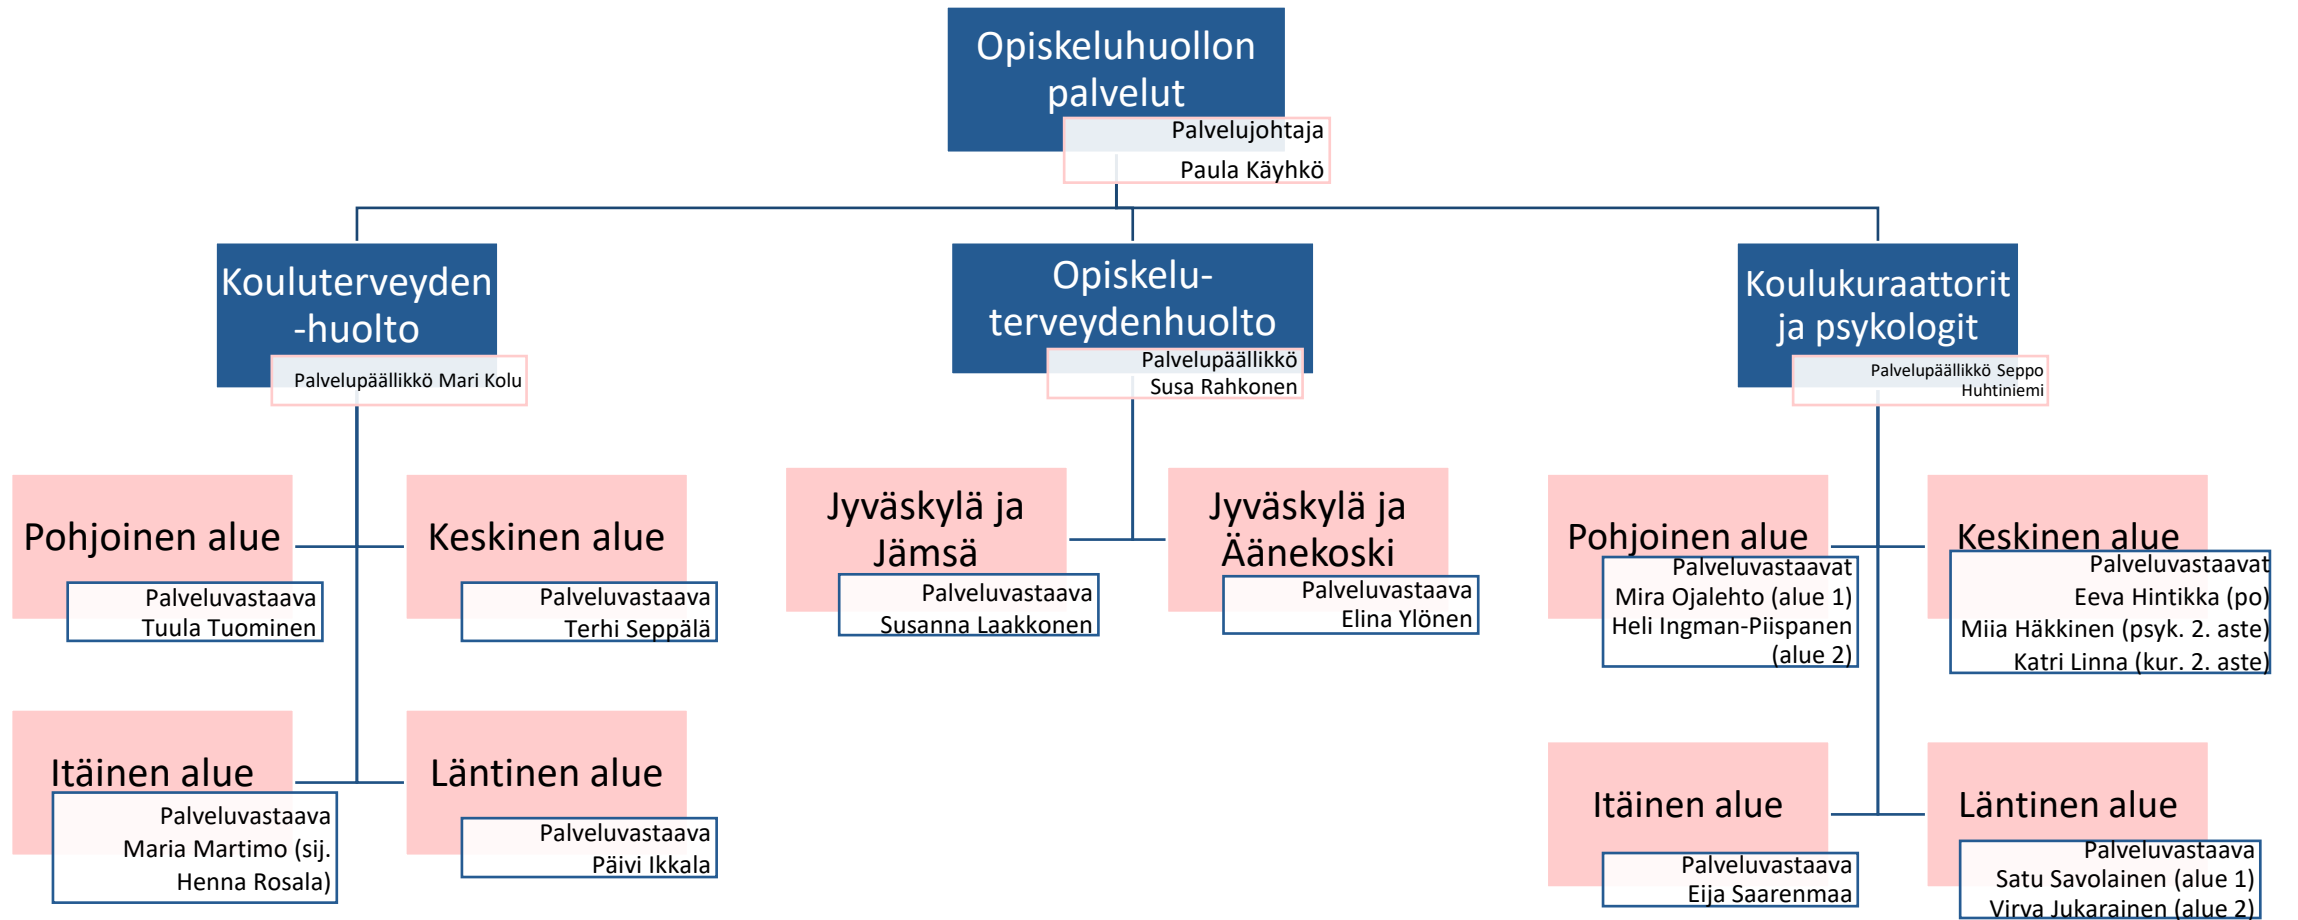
Opiskeluhuollon palvelut
Palvelujohtaja
Paula Käyhkö

Kouluterveyden -huolto
Palvelupäällikkö Mari Kolu

Opiskelu-terveydenhuolto
Palvelupäällikkö
Susa Rahkonen

Koulukuraattorit ja psykologit
Palvelupäällikkö Seppo Huhtiniemi

Pohjoinen alue
Palveluvastaava
Tuula Tuominen

Keskinen alue
Palveluvastaava
Terhi Seppälä

Itäinen alue
Palveluvastaava
Maria Martimo (sij. Henna Rosala)

Läntinen alue
Palveluvastaava
Päivi Ikkala

Jyväskylä ja Jämsä
Palveluvastaava
Susanna Laakkonen

Jyväskylä ja Äänekoski
Palveluvastaava
Elina Ylönen

Pohjoinen alue
Palveluvastaavat
Mira Ojalehto (alue 1)
Heli Ingman-Piispanen (alue 2)

Keskinen alue
Palveluvastaavat
Eeva Hintikka (po)
Miia Häkkinen (psyk. 2. aste)
Katri Linna (kur. 2. aste)

Itäinen alue
Palveluvastaava
Eija Saarenmaa

Läntinen alue
Palveluvastaava
Satu Savolainen (alue 1)
Virva Jukarainen (alue 2)